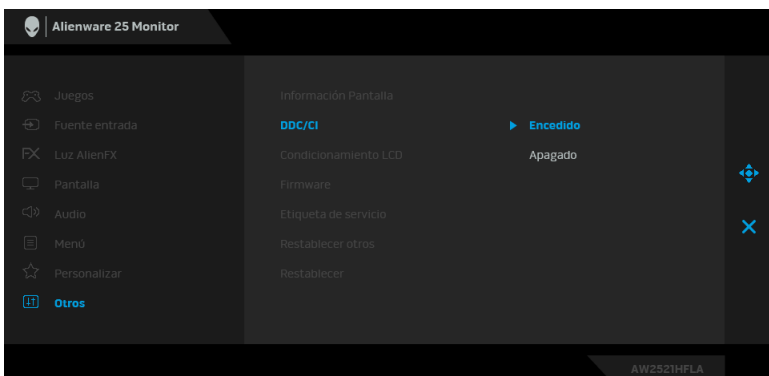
Alienware 25 Monitor

Juegos
Fuente entrada
Luz AlienFX
Pantalla
Audio
Menú
Personalizar
Otros

Información Pantalla
DDC/CI
Condicionamiento LCD
Firmware
Etiqueta de servicio
Restablecer otros
Restablecer

Encedido
Apagado

AW2521HFLA